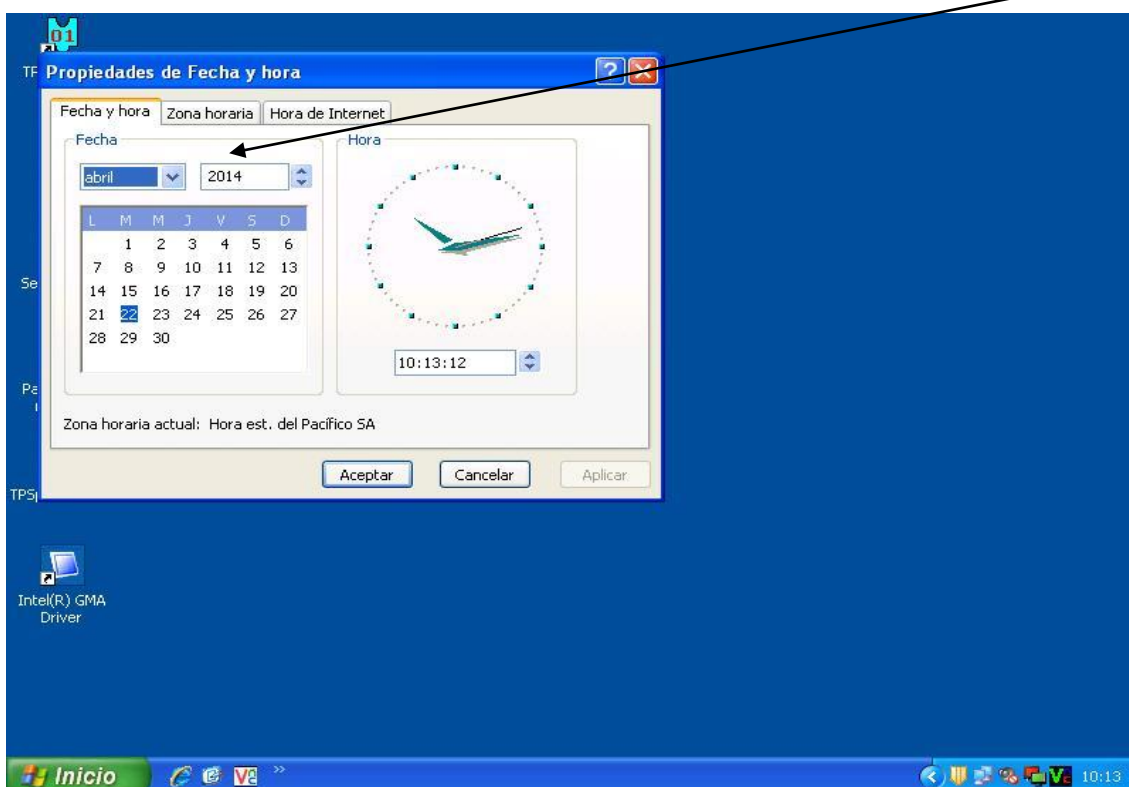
01
TF

Propiedades de Fecha y hora

Fecha y hora | Zona horaria | Hora de Internet

Fecha

abril 2014

| L | M | M | J | V | S | D |
|---|---|---|---|---|---|---|
|  | 1 | 2 | 3 | 4 | 5 | 6 |
| 7 | 8 | 9 | 10 | 11 | 12 | 13 |
| 14 | 15 | 16 | 17 | 18 | 19 | 20 |
| 21 | 22 | 23 | 24 | 25 | 26 | 27 |
| 28 | 29 | 30 |  |  |  |  |

Hora

10:13:12

Zona horaria actual: Hora est. del Pacífico SA

Aceptar Cancelar Aplicar

Se
Pa
TPS

Intel(R) GMA Driver

Inicio

10:13